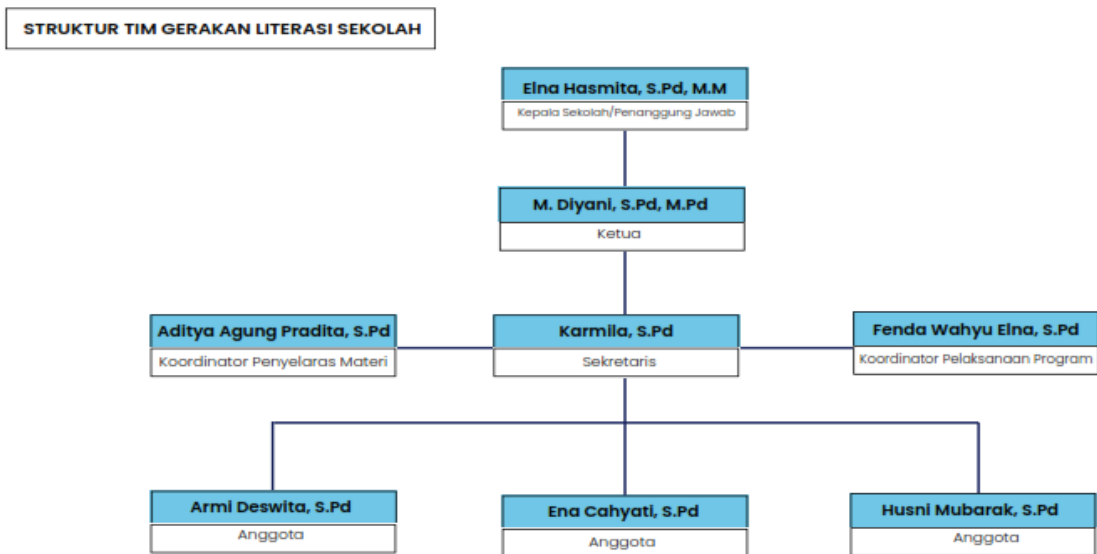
STRUKTUR TIM GERAKAN LITERASI SEKOLAH

Elna Hasmita, S.Pd, M.M
Kepala Sekolah/Penanggung Jawab

M. Diyani, S.Pd, M.Pd
Ketua

Aditya Agung Pradita, S.Pd
Koordinator Penyelaras Materi

Karmila, S.Pd
Sekretaris

Fenda Wahyu Elna, S.Pd
Koordinator Pelaksanaan Program

Armi Deswita, S.Pd
Anggota

Ena Cahyati, S.Pd
Anggota

Husni Mubarak, S.Pd
Anggota